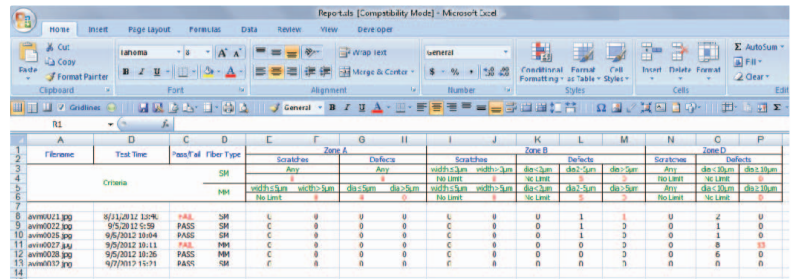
Reports.xls [Compatibility Mode] - Microsoft Excel

Home Insert Page Layout Formulas Data Review View Developer

Cut
Copy
Paste
Format Painter
Clipboard

Tahoma 8 A A
B I U
Font

Wrap Text
Merge & Center
Alignment

General
$ % ,
Number

Conditional Formatting
Format as Table
Cell Styles
Styles

Insert Delete Format
Cells

AutoSum
Fill
Clear
Edit

Gridlines General

R1 fx

| | A | B | C | D | E | F | G | H | I | J | K | L | M | N | O | P |
|---|---|---|---|---|---|---|---|---|---|---|---|---|---|---|---|---|
| 1 | Filename | Test Time | Pass/Fail | Fiber Type | Zone A | | | | Zone B | | | | | Zone D | | |
| 2 | | | | | Scratches | | Defects | | Scratches | | Defects | | | Scratches | Defects | |
| 3 | Criteria | | | SM | Any | | Any | | width≤3um | width>3um | dia<2um | dia2~5um | dia>5um | Any | dia<10um | dia≥10um |
| 4 | | | | | 0 | | 0 | | No Limit | 0 | No Limit | 5 | 0 | No Limit | No Limit | 0 |
| 5 | | | | MM | width≤5um | width>5um | dia≤5um | dia>5um | width≤5um | width>5um | dia<2um | dia2~5um | dia>5um | Any | dia<10um | dia≥10um |
| 6 | | | | | No Limit | 0 | 4 | 0 | No Limit | 0 | No Limit | 5 | 0 | No Limit | No Limit | 0 |
| 7 | | | | | | | | | | | | | | | | |
| 8 | avim0021.jpg | 8/31/2012 13:46 | FAIL | SM | 0 | 0 | 0 | 0 | 0 | 0 | 0 | 1 | 1 | 0 | 2 | 0 |
| 9 | avim0022.jpg | 9/5/2012 9:59 | PASS | SM | 0 | 0 | 0 | 0 | 0 | 0 | 0 | 1 | 0 | 0 | 0 | 0 |
| 10 | avim0025.jpg | 9/5/2012 10:04 | PASS | SM | 0 | 0 | 0 | 0 | 0 | 0 | 0 | 1 | 0 | 0 | 4 | 0 |
| 11 | avim0027.jpg | 9/5/2012 10:11 | FAIL | MM | 0 | 0 | 0 | 0 | 0 | 0 | 0 | 0 | 0 | 0 | 8 | 13 |
| 12 | avim0028.jpg | 9/5/2012 10:26 | PASS | MM | 0 | 0 | 0 | 0 | 0 | 0 | 0 | 0 | 0 | 0 | 6 | 0 |
| 13 | avim0031.jpg | 9/7/2012 15:21 | PASS | SM | 0 | 0 | 0 | 0 | 0 | 0 | 0 | 0 | 0 | 0 | 0 | 0 |